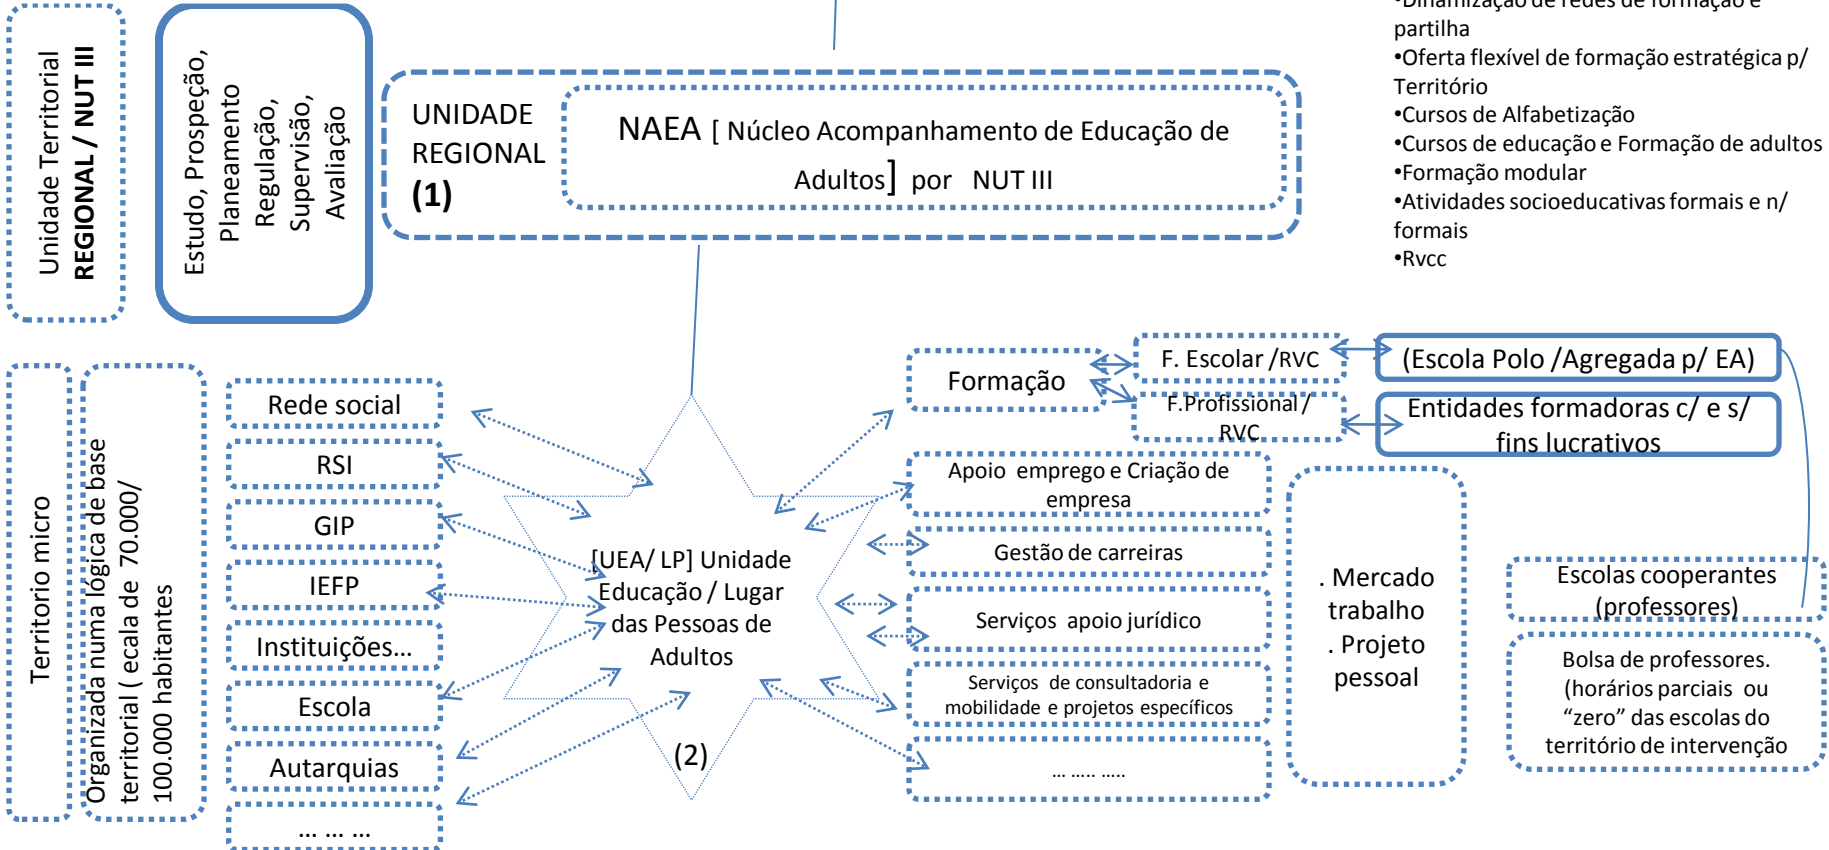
•Dinamização de redes de formação e partilha
•Oferta flexível de formação estratégica p/ Território
•Cursos de Alfabetização
•Cursos de educação e Formação de adultos
•Formação modular
•Atividades socioeducativas formais e n/ formais
•Rvcc

Unidade Territorial
REGIONAL / NUT III

Estudo, Prospeção, Planeamento Regulação, Supervisão, Avaliação

UNIDADE REGIONAL
(1)

NAEA [ Núcleo Acompanhamento de Educação de Adultos] por NUT III

Territorio micro

Organizada numa lógica de base territorial ( ecala de 70.000/ 100.000 habitantes

Rede social
RSI
GIP
IEFP
Instituições…
Escola
Autarquias
… … …

[UEA/ LP] Unidade Educação / Lugar das Pessoas de Adultos

(2)

Formação
F. Escolar /RVC
F.Profissional / RVC
(Escola Polo /Agregada p/ EA)
Entidades formadoras c/ e s/ fins lucrativos

Apoio emprego e Criação de empresa
Gestão de carreiras
Serviços apoio jurídico
Serviços de consultadoria e mobilidade e projetos específicos
… ….. …..

. Mercado trabalho
. Projeto pessoal

Escolas cooperantes (professores)

Bolsa de professores. (horários parciais ou “zero” das escolas do território de intervenção